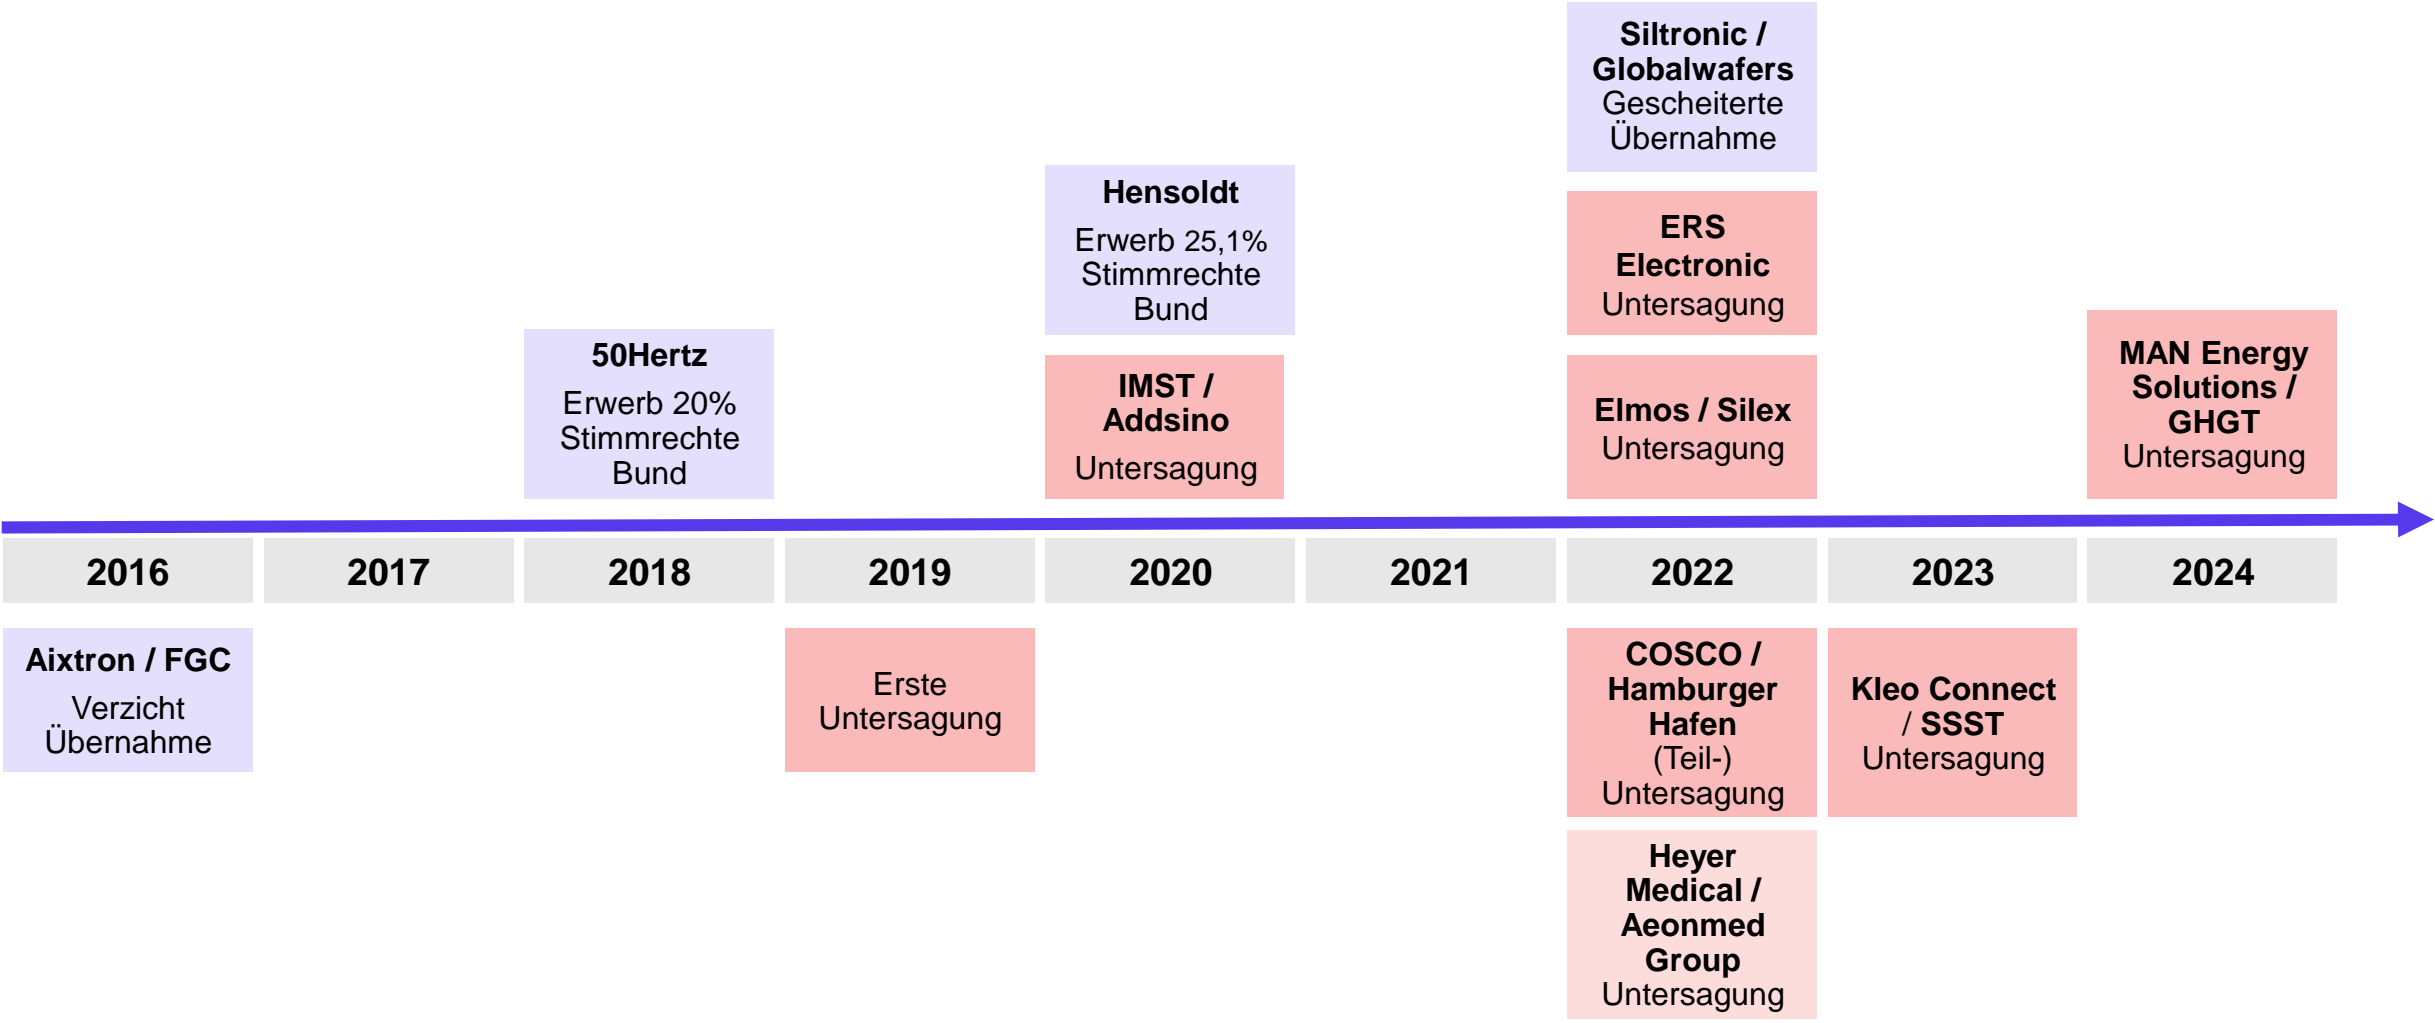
Siltronic / Globalwafers
Gescheiterte Übernahme

Hensoldt
Erwerb 25,1% Stimmrechte Bund

ERS Electronic
Untersagung

50Hertz
Erwerb 20% Stimmrechte Bund

IMST / Addsino
Untersagung

Elmos / Silex
Untersagung

MAN Energy Solutions / GHGT
Untersagung

| 2016 | 2017 | 2018 | 2019 | 2020 | 2021 | 2022 | 2023 | 2024 |
|---|---|---|---|---|---|---|---|---|

Aixtron / FGC
Verzicht Übernahme

Erste Untersagung

COSCO / Hamburger Hafen
(Teil-) Untersagung

Kleo Connect / SSST
Untersagung

Heyer Medical / Aeonmed Group
Untersagung